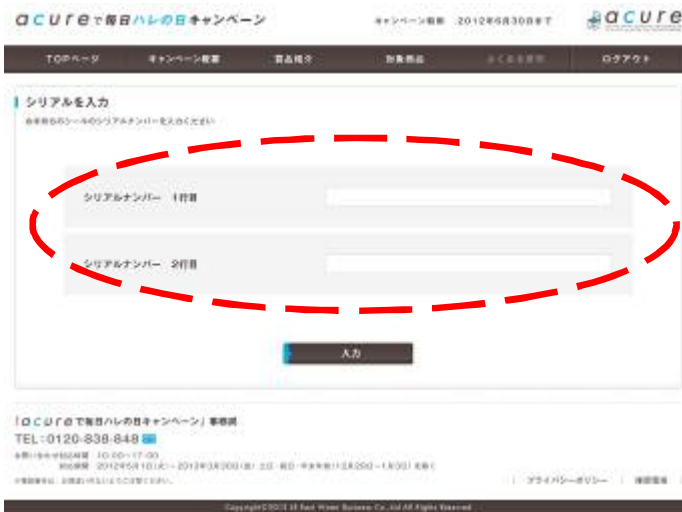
acureで毎日ハレの日キャンペーン

キャンペーン期間 2012年6月30日まで

acure

TOPページ
キャンペーン概要
賞品紹介
対象商品
よくある質問
ログアウト

シリアルを入力

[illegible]

シリアルナンバー 1行目

シリアルナンバー 2行目

入力

「acureで毎日ハレの日キャンペーン」事務局
TEL:0120-838-848

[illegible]

プライバシーポリシー
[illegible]

Copyright©2012 JR East Water Business Co.,Ltd All Rights Reserved.